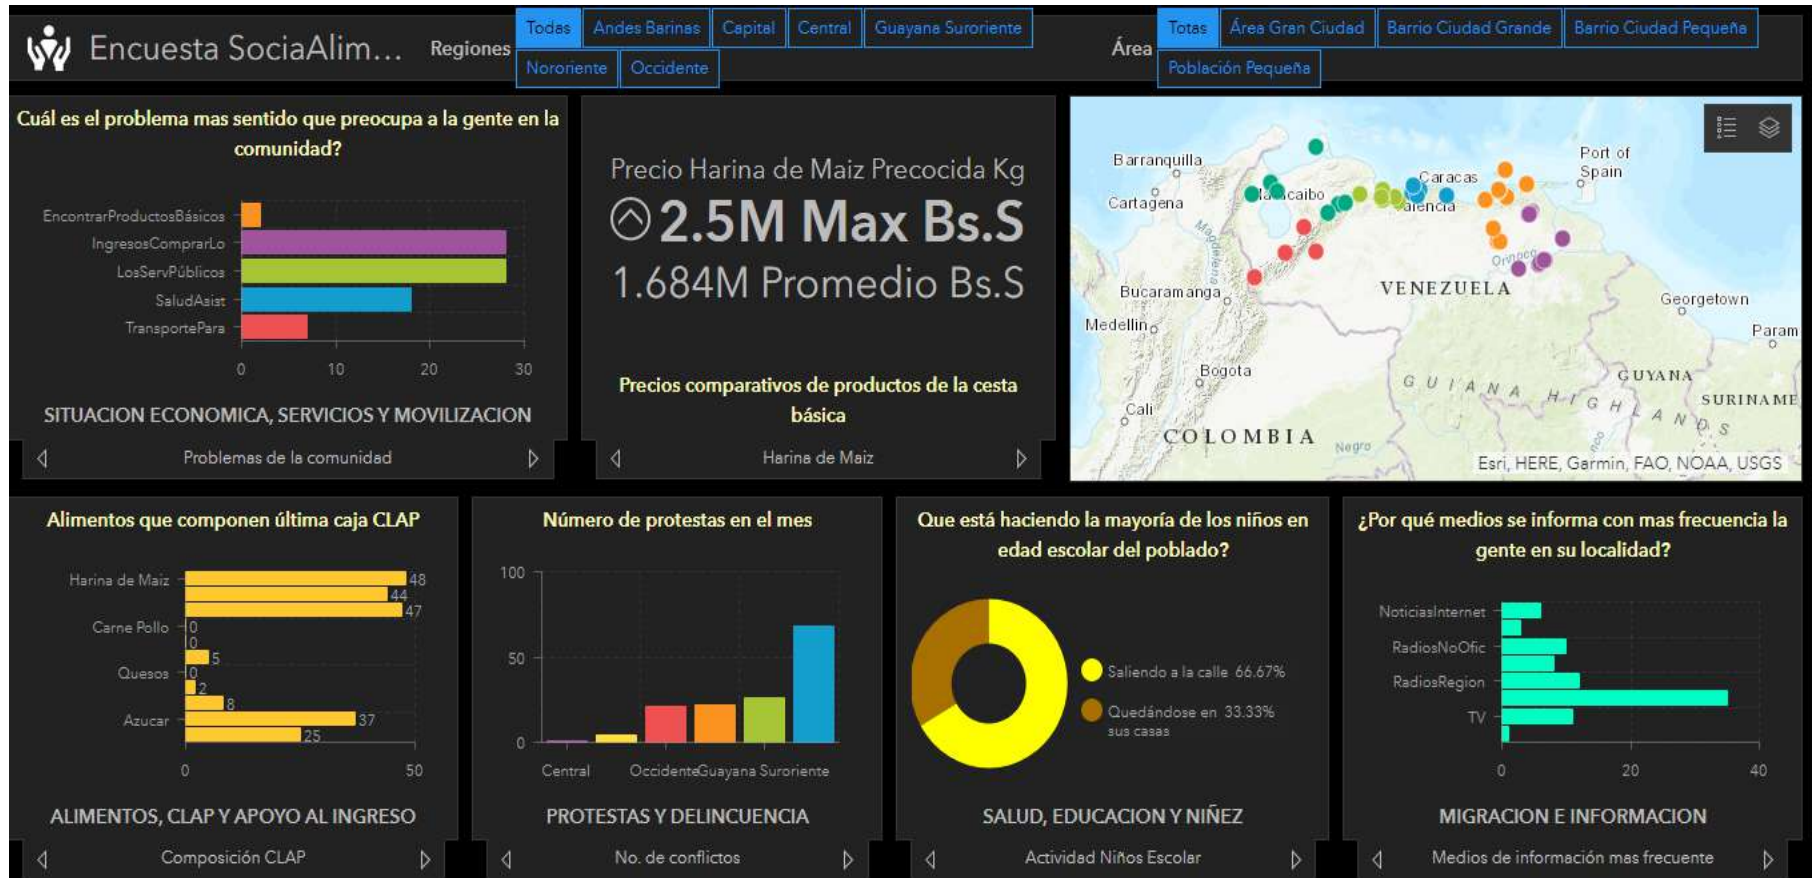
Encuesta SociaAlim...

Regiones

Todas | Andes Barinas | Capital | Central | Guayana Suroriente | Nororiente | Occidente

Área

Totas | Área Gran Ciudad | Barrio Ciudad Grande | Barrio Ciudad Pequeña | Población Pequeña

Cuál es el problema mas sentido que preocupa a la gente en la comunidad?

EncontrarProductosBásicos
IngresosComprarLo
LosServPúblicos
SaludAsist
TransportePara

0 10 20 30

SITUACION ECONOMICA, SERVICIOS Y MOVILIZACION

Problemas de la comunidad

Precio Harina de Maiz Precocida Kg

2.5M Max Bs.S

1.684M Promedio Bs.S

Precios comparativos de productos de la cesta básica

Harina de Maiz

Barranquilla
Cartagena
Maracaibo
Caracas
Valencia
Port of Spain
Bucaramanga
Medellin
Bogota
Cali
VENEZUELA
COLOMBIA
Georgetown
Param
GUYANA
SURINAME
GUIANA HIGHLANDS
Orinoco
Negro
Magdalena
Esri, HERE, Garmin, FAO, NOAA, USGS

Alimentos que componen última caja CLAP

Harina de Maiz
Carne Pollo
Quesos
Azucar

48
44
47
0
0
5
0
2
8
37
25

0 50

ALIMENTOS, CLAP Y APOYO AL INGRESO

Composición CLAP

Número de protestas en el mes

100
50
0

Central
Occidente
Guayana Suroriente

PROTESTAS Y DELINCUENCIA

No. de conflictos

Que está haciendo la mayoría de los niños en edad escolar del poblado?

Saliendo a la calle 66.67%
Quedándose en sus casas 33.33%

SALUD, EDUCACION Y NIÑEZ

Actividad Niños Escolar

¿Por qué medios se informa con mas frecuencia la gente en su localidad?

NoticiasInternet
RadiosNoOfic
RadiosRegion
TV

0 20 40

MIGRACION E INFORMACION

Medios de información mas frecuente